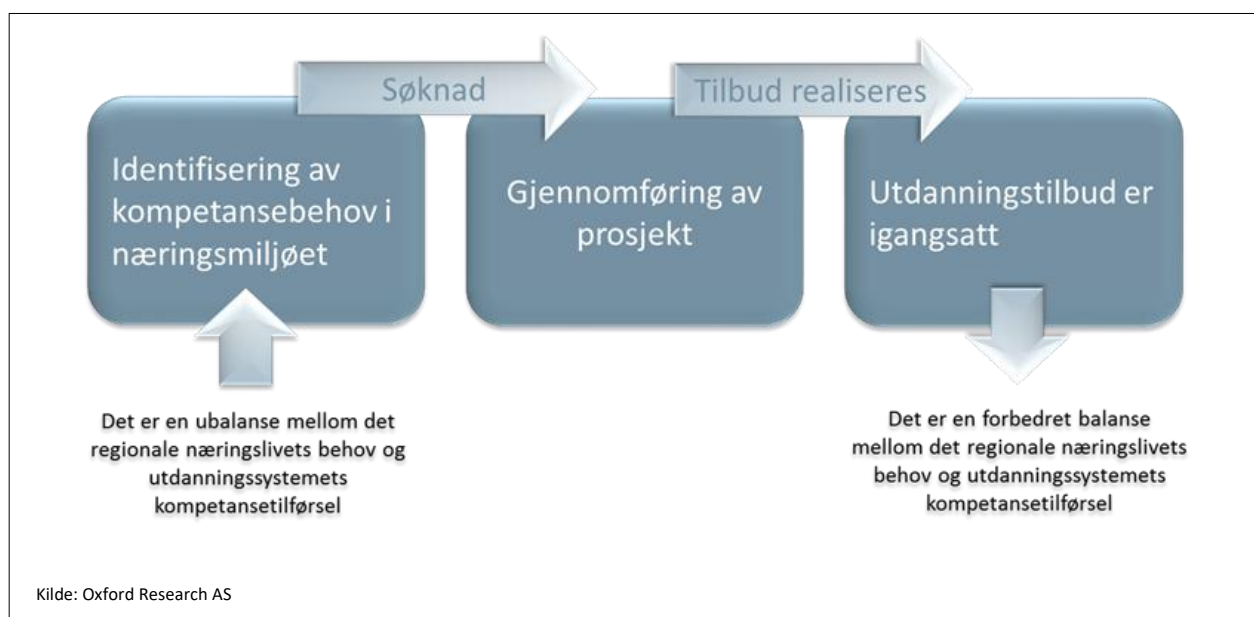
Søknad

Tilbud realiseres

Identifisering av kompetansebehov i næringsmiljøet

Gjennomføring av prosjekt

Utdanningstilbud er igangsatt

Det er en ubalanse mellom det regionale næringslivets behov og utdanningssystemets kompetansetilførsel

Det er en forbedret balanse mellom det regionale næringslivets behov og utdanningssystemets kompetansetilførsel

Kilde: Oxford Research AS